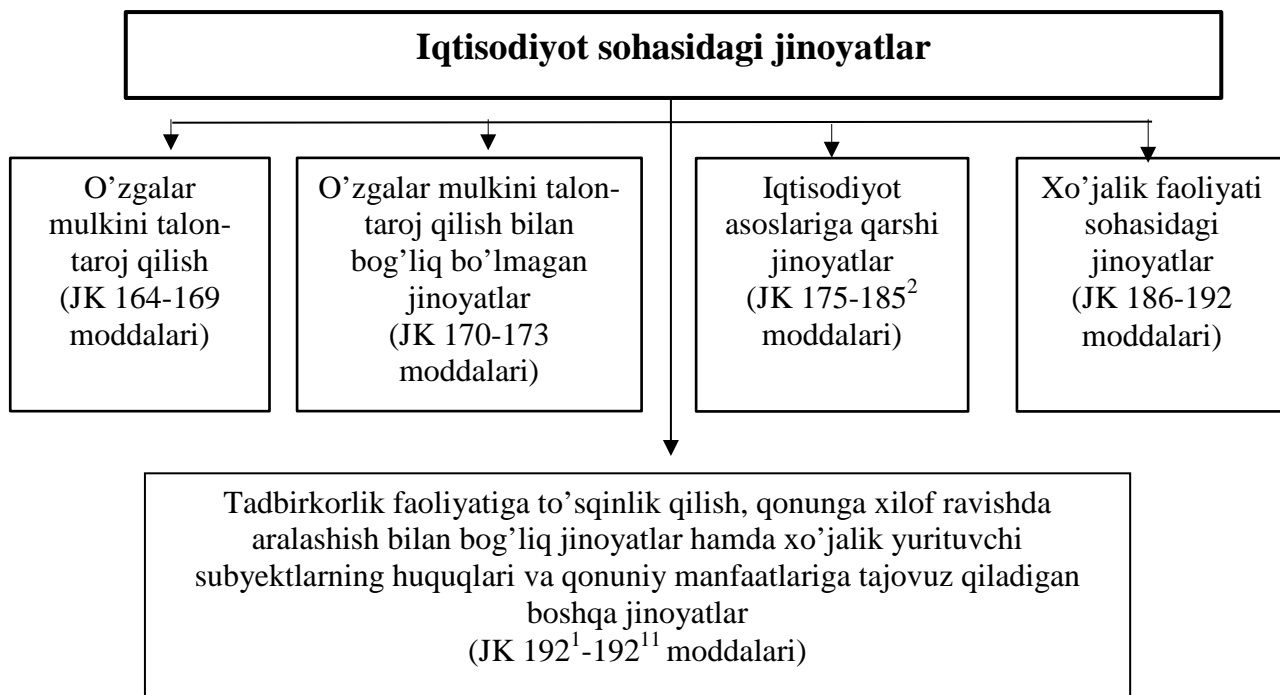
Iqtisodiyot sohasidagi jinoyatlar

O’zgalar mulkini talon-taroj qilish (JK 164-169 moddalari)

O’zgalar mulkini talon-taroj qilish bilan bog’liq bo’lmagan jinoyatlar (JK 170-173 moddalari)

Iqtisodiyot asoslariga qarshi jinoyatlar (JK 175-$185^2$ moddalari)

Xo’jalik faoliyati sohasidagi jinoyatlar (JK 186-192 moddalari)

Tadbirkorlik faoliyatiga to’sqinlik qilish, qonunga xilof ravishda aralashish bilan bog’liq jinoyatlar hamda xo’jalik yurituvchi subyektlarning huquqlari va qonuniy manfaatlariga tajovuz qiladigan boshqa jinoyatlar (JK $192^1$-$192^{11}$ moddalari)